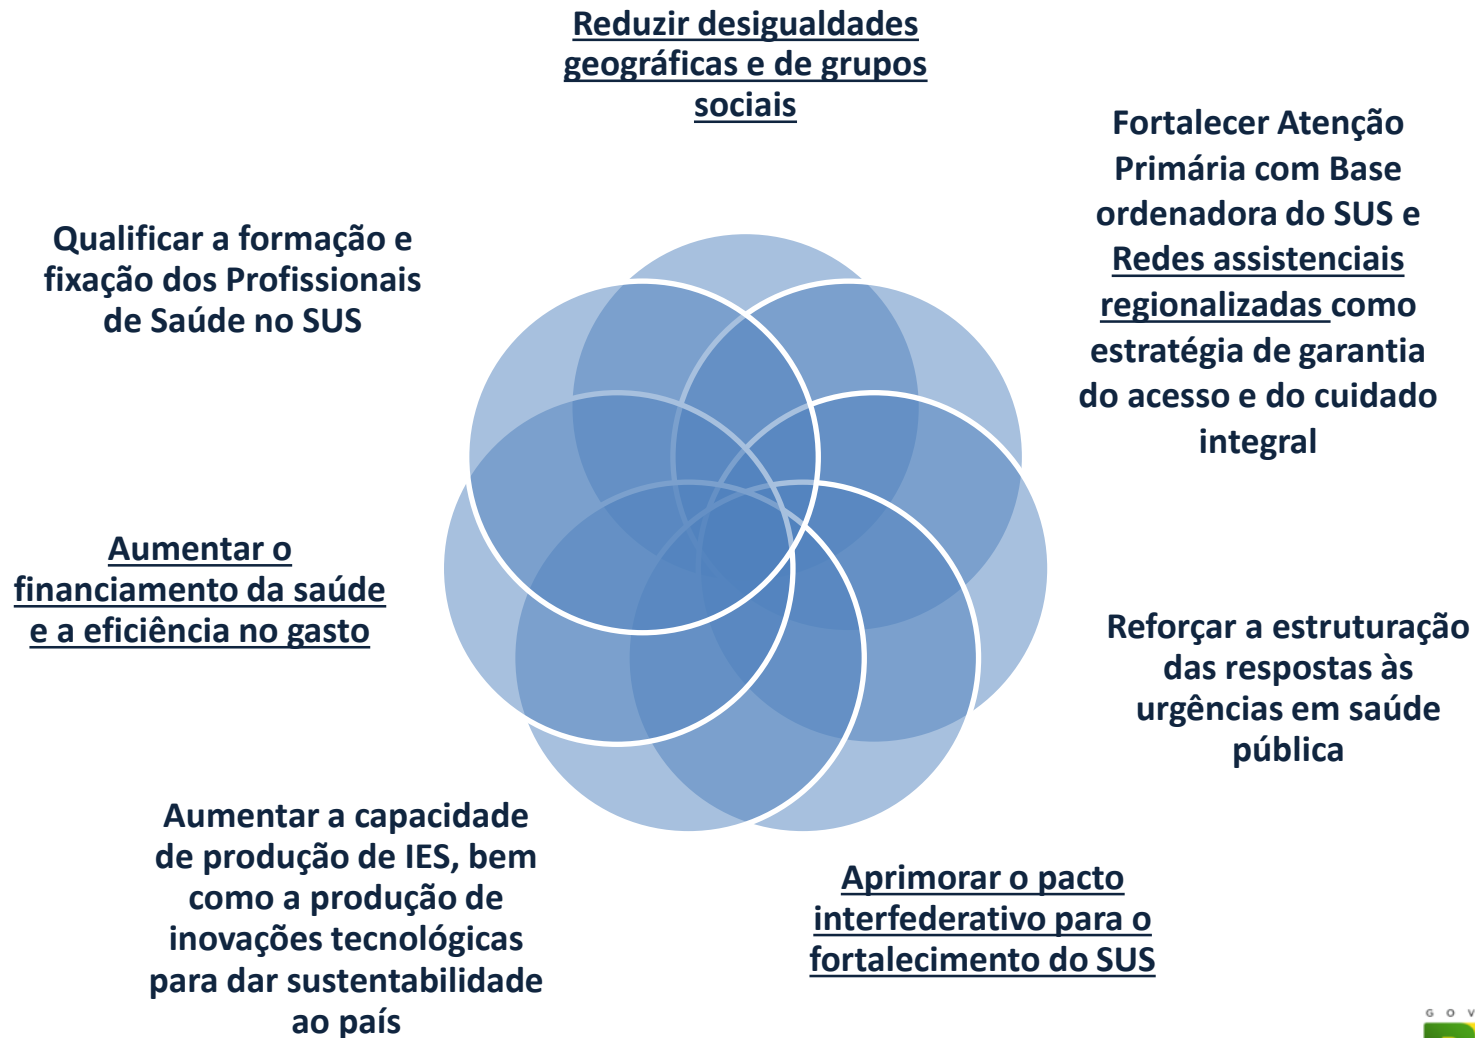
Reduzir desigualdades geográficas e de grupos sociais

Fortalecer Atenção Primária com Base ordenadora do SUS e Redes assistenciais regionalizadas como estratégia de garantia do acesso e do cuidado integral

Qualificar a formação e fixação dos Profissionais de Saúde no SUS

Aumentar o financiamento da saúde e a eficiência no gasto

Reforçar a estruturação das respostas às urgências em saúde pública

Aumentar a capacidade de produção de IES, bem como a produção de inovações tecnológicas para dar sustentabilidade ao país

Aprimorar o pacto interfederativo para o fortalecimento do SUS

G O V